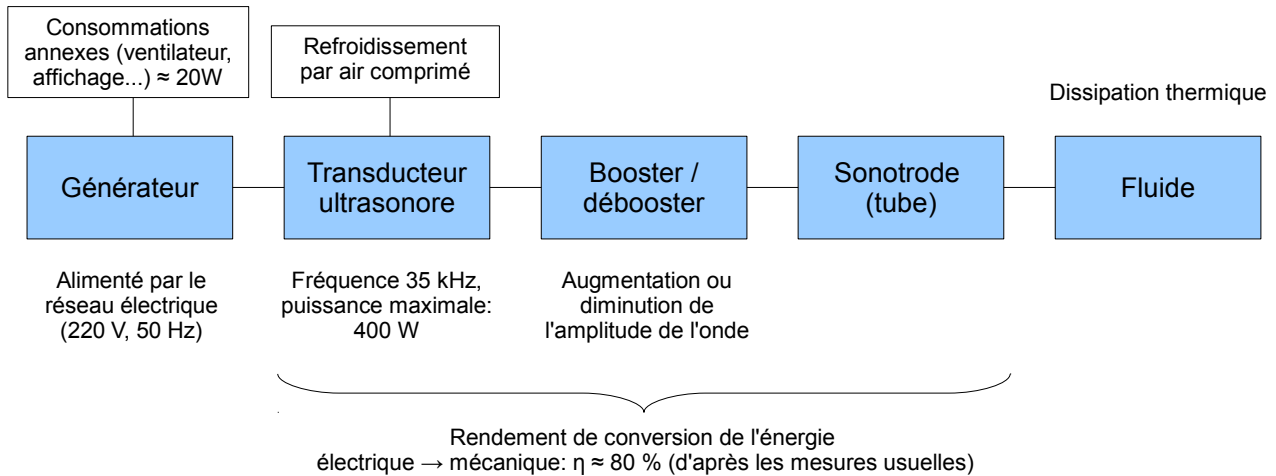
Consommations annexes (ventilateur, affichage...) ≈ 20W

Refroidissement par air comprimé

Dissipation thermique

Générateur

Transducteur ultrasonore

Booster / débooster

Sonotrode (tube)

Fluide

Alimenté par le réseau électrique (220 V, 50 Hz)

Fréquence 35 kHz, puissance maximale: 400 W

Augmentation ou diminution de l'amplitude de l'onde

Rendement de conversion de l'énergie électrique → mécanique: η ≈ 80 % (d'après les mesures usuelles)